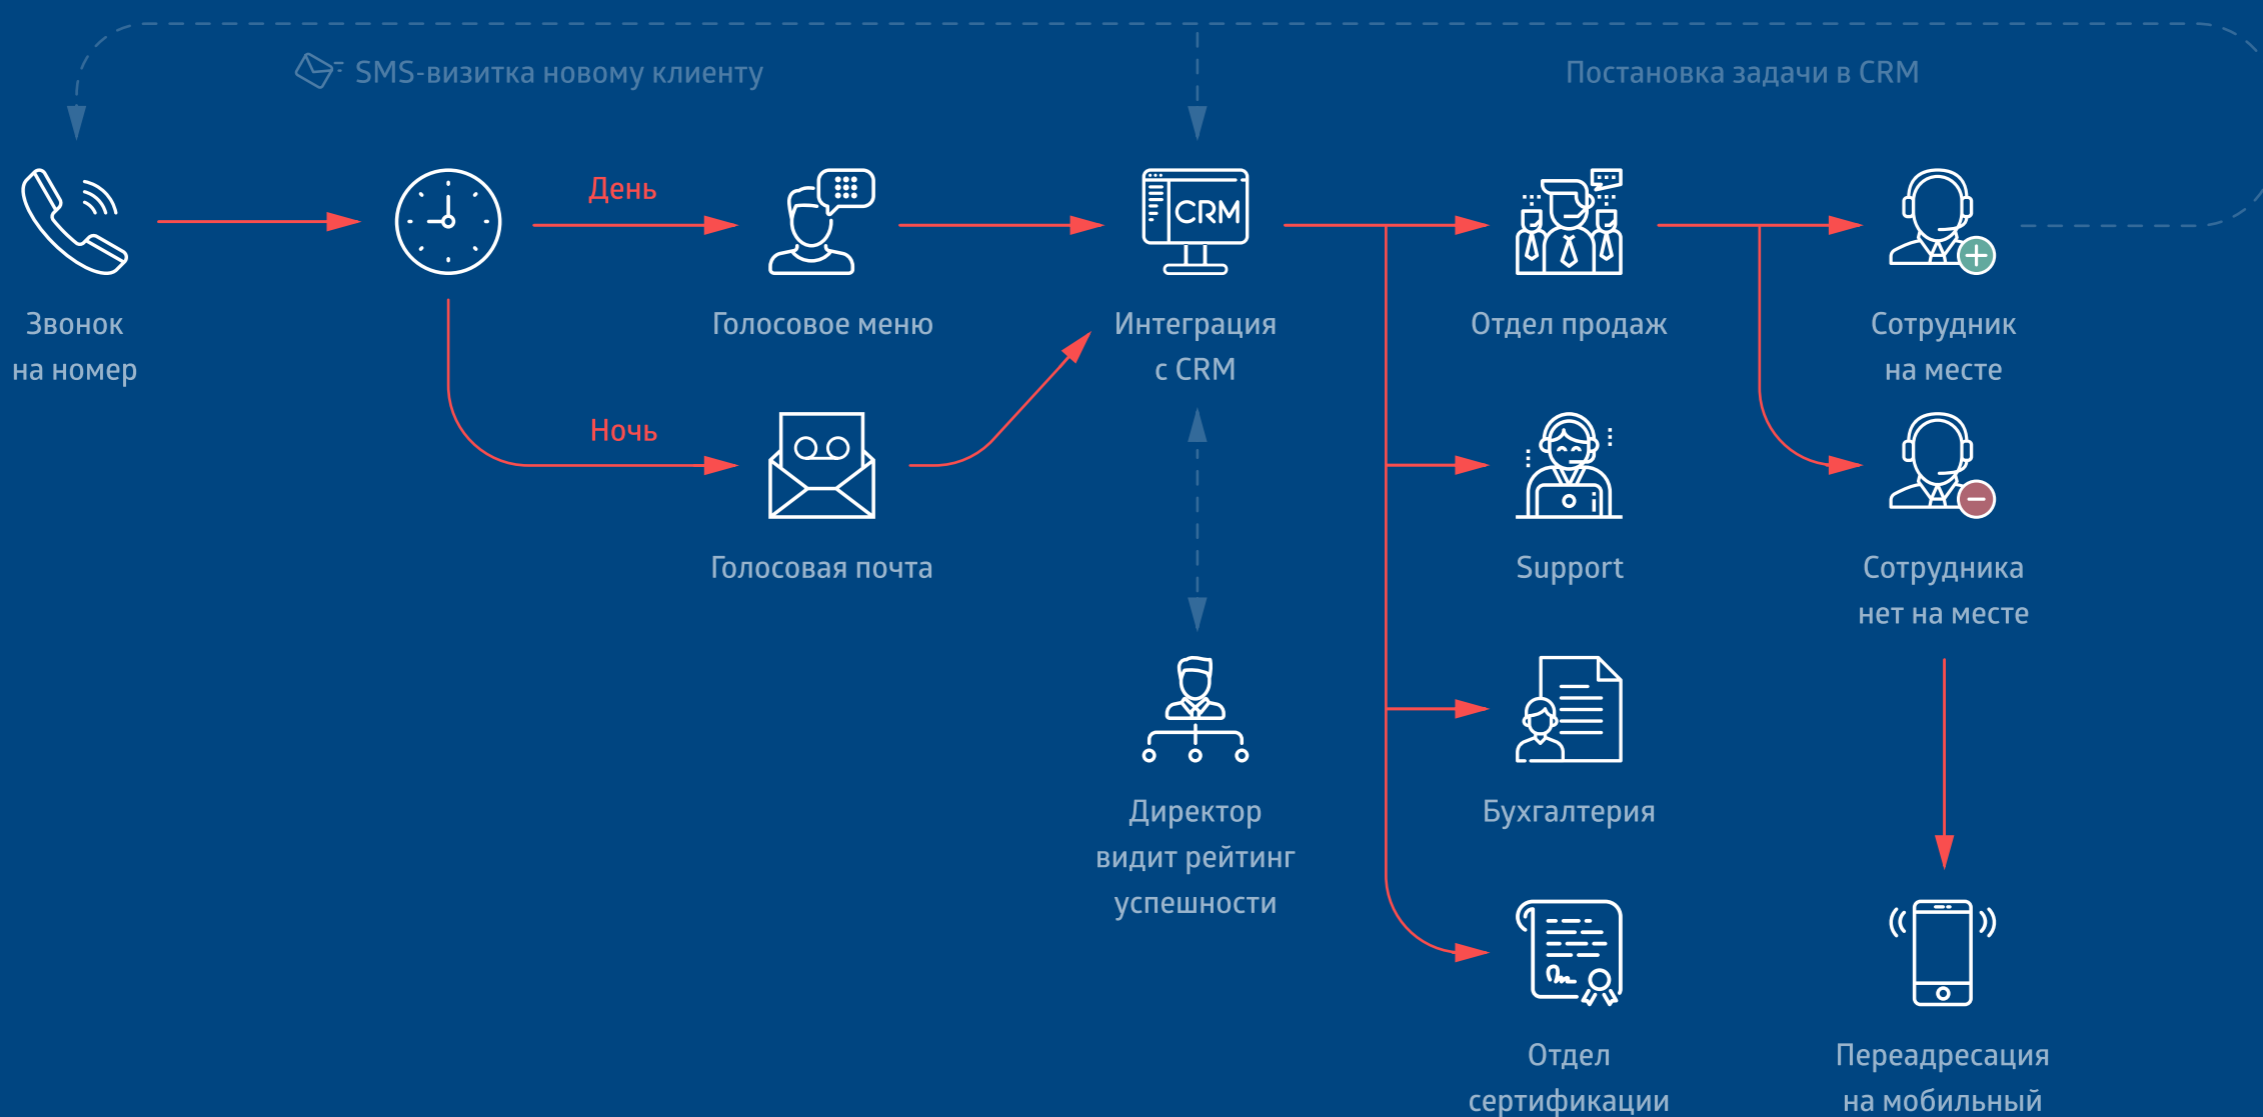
SMS-визитка новому клиенту

Постановка задачи в CRM

День

Ночь

CRM

Звонок на номер

Голосовое меню

Интеграция с CRM

Отдел продаж

Сотрудник на месте

Голосовая почта

Support

Сотрудника нет на месте

Директор видит рейтинг успешности

Бухгалтерия

Отдел сертификации

Переадресация на мобильный